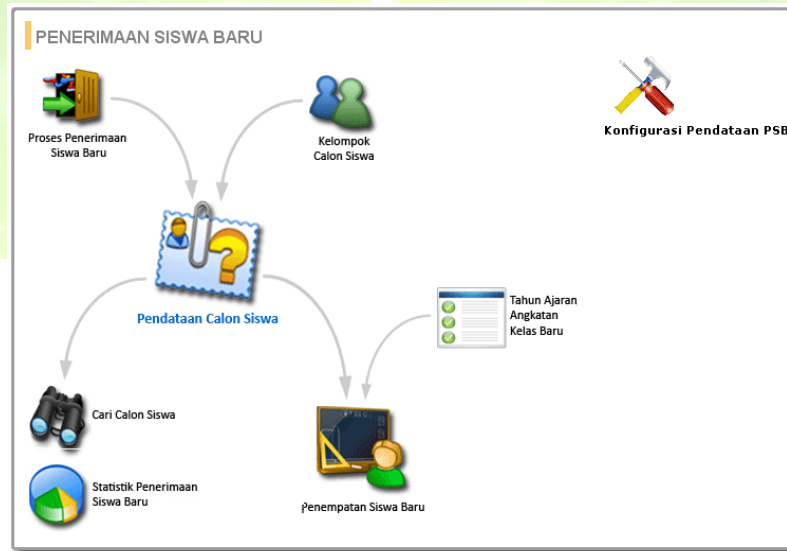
PENERIMAAN SISWA BARU

Proses Penerimaan Siswa Baru

Kelompok Calon Siswa

Konfigurasi Pendataan PSB

Pendataan Calon Siswa

Tahun Ajaran
Angkatan
Kelas Baru

Cari Calon Siswa

Statistik Penerimaan Siswa Baru

Penempatan Siswa Baru